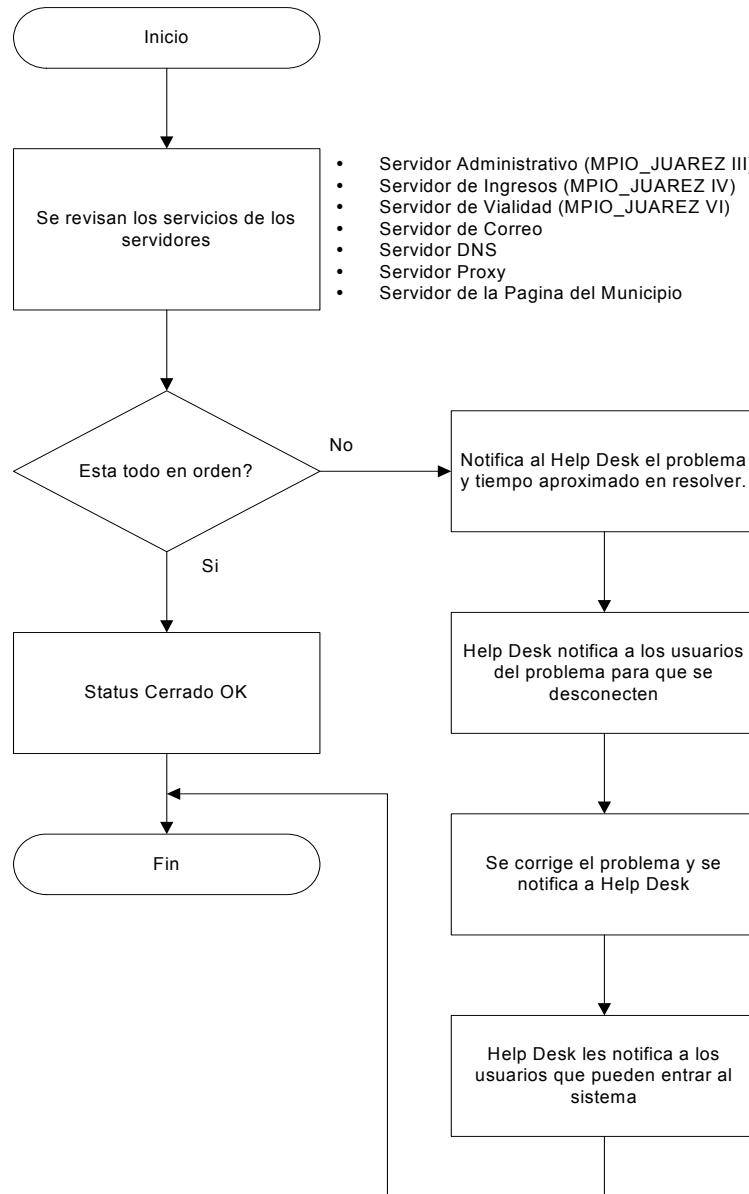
Inicio

Se revisan los servicios de los servidores

- Servidor Administrativo (MPIO_JUAREZ III)
- Servidor de Ingresos (MPIO_JUAREZ IV)
- Servidor de Vialidad (MPIO_JUAREZ VI)
- Servidor de Correo
- Servidor DNS
- Servidor Proxy
- Servidor de la Pagina del Municipio

Esta todo en orden?

No

Notifica al Help Desk el problema y tiempo aproximado en resolver.

Si

Status Cerrado OK

Help Desk notifica a los usuarios del problema para que se desconecten

Fin

Se corrige el problema y se notifica a Help Desk

Help Desk les notifica a los usuarios que pueden entrar al sistema